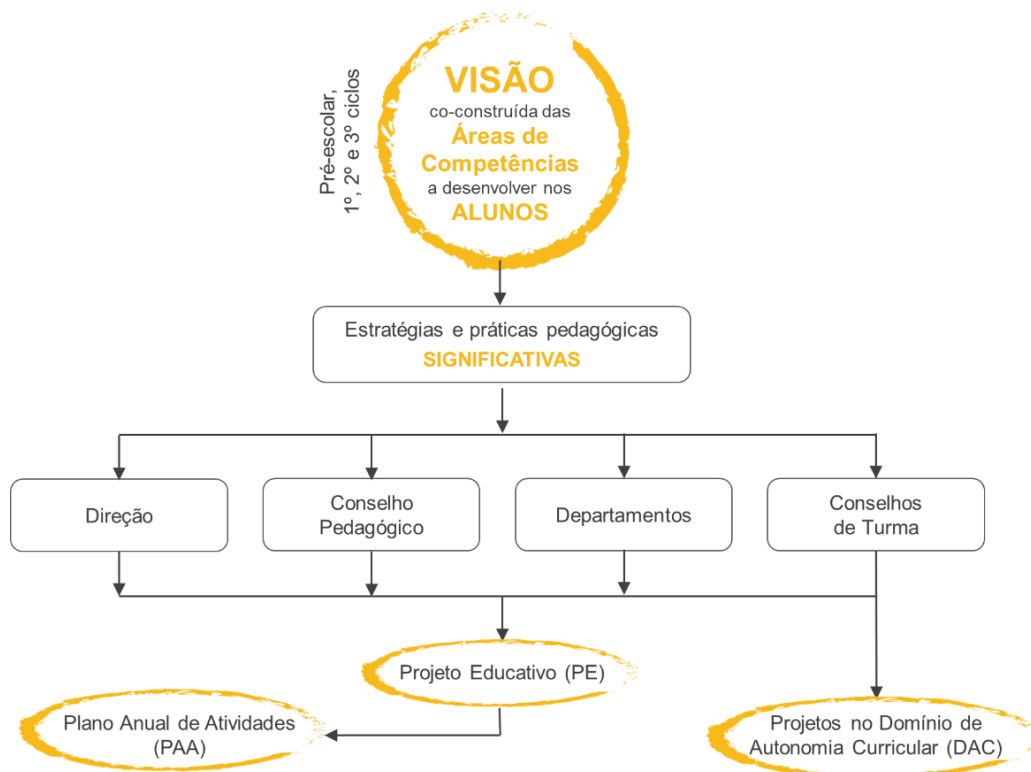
Pré-escolar, 1º, 2º e 3º ciclos

VISÃO
co-construída das
Áreas de Competências
a desenvolver nos
ALUNOS

Estratégias e práticas pedagógicas
SIGNIFICATIVAS

Direção

Conselho Pedagógico

Departamentos

Conselhos de Turma

Projeto Educativo (PE)

Plano Anual de Atividades (PAA)

Projetos no Domínio de Autonomia Curricular (DAC)